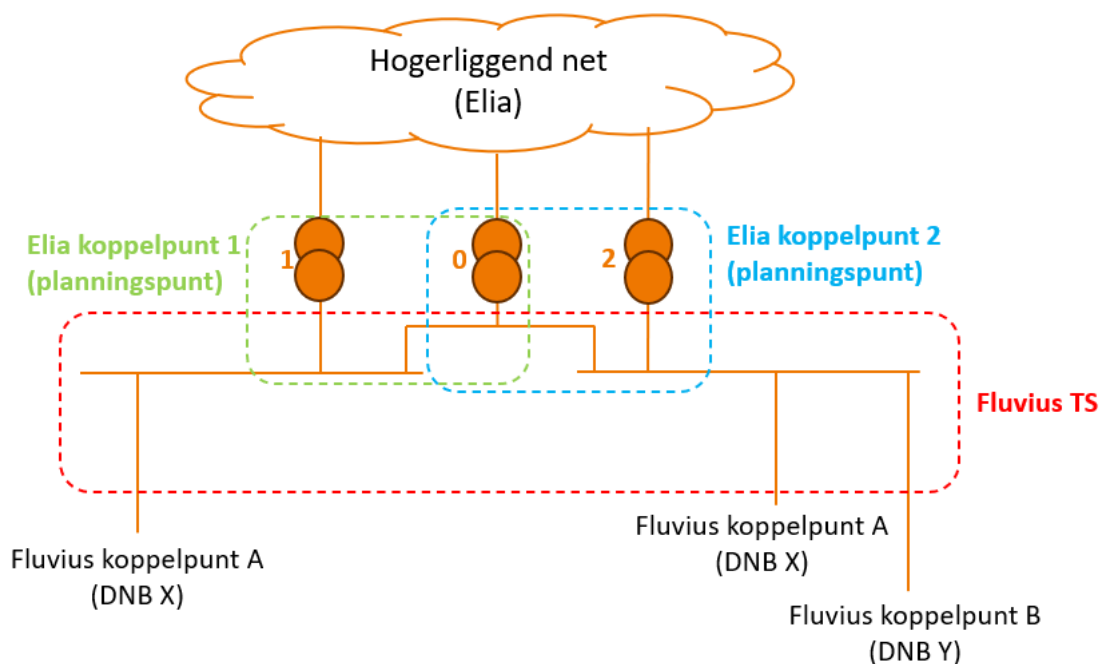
Hogerliggend net
(Elia)

Elia koppelpunt 1
(planningspunt)

1

0

2

Elia koppelpunt 2
(planningspunt)

Fluvius TS

Fluvius koppelpunt A
(DNB X)

Fluvius koppelpunt A
(DNB X)

Fluvius koppelpunt B
(DNB Y)